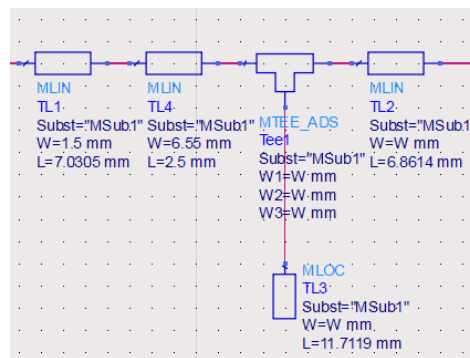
MLIN
TL1
Subst="MSub1"
W=1.5 mm
L=7.0305 mm

MLIN
TL4
Subst="MSub1"
W=6.55 mm
L=2.5 mm

MTEE_ADS
Tee1
Subst="MSub1"
W1=W mm
W2=W mm
W3=W mm

MLIN
TL2
Subst="MSub1
W=W mm
L=6.8614 mm

MLOC
TL3
Subst="MSub1"
W=W mm
L=11.7119 mm